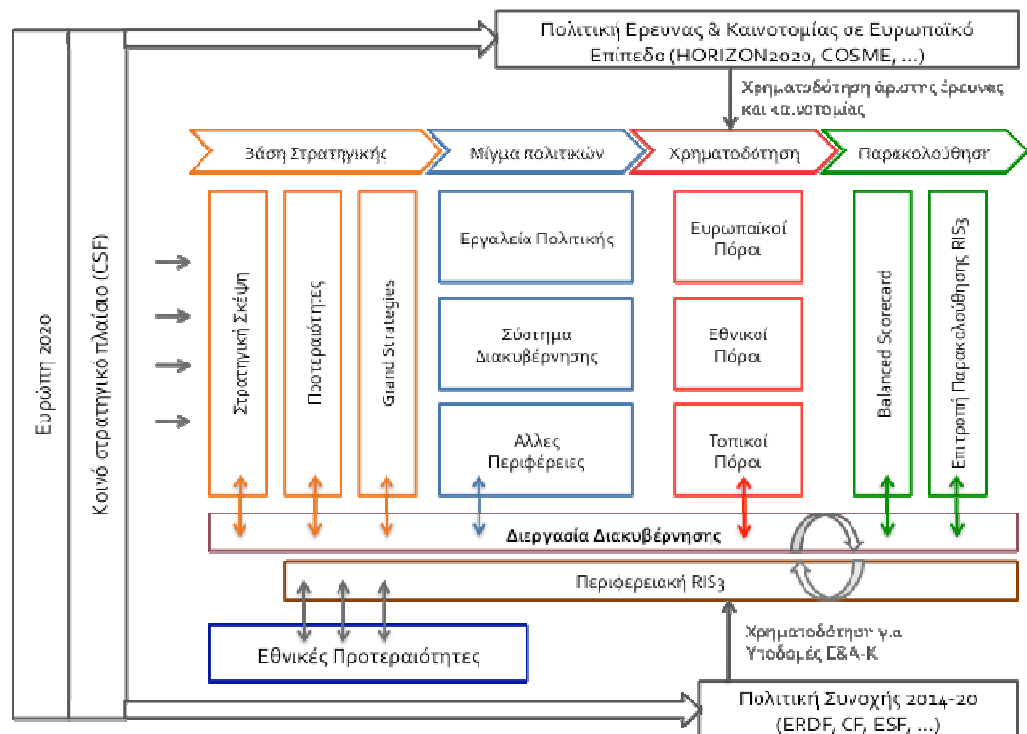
Πολιτική Ερευνας & Καινοτομίας σε Ευρωπαϊκό Επίπεδο (HORIZON2020, COSME, ...)

Χρηματοδότηση άριστης έρευνας και καινοτομίας

Βάση Στρατηγικής

Μίγμα πολιτικών

Χρηματοδότηση

Παρακολούθηση

Ευρώπη 2020

Κοινό στρατηγικό πλαίσιο (CSF)

Στρατηγική Σκέψη

Προτεραιότητες

Grand Strategies

Εργαλεία Πολιτικής

Σύστημα Διακυβέρνησης

Αλλες Περιφέρειες

Ευρωπαϊκοί Πόροι

Εθνικοί Πόροι

Τοπικοί Πόροι

Balanced Scorecard

Επιτροπή Παρακολούθησης RIS3

Διεργασία Διακυβέρνησης

Περιφερειακή RIS3

Εθνικές Προτεραιότητες

Χρηματοδότηση για Υποδομές Ε&Α-Κ

Πολιτική Συνοχής 2014-20 (ERDF, CF, ESF, ...)